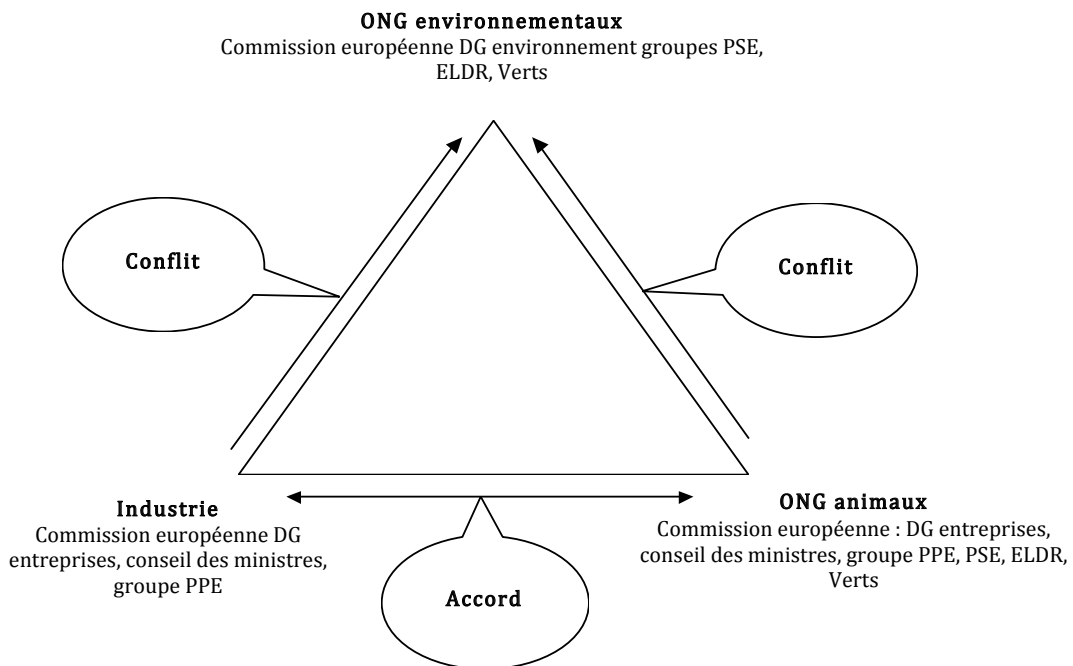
ONG environnementaux
Commission européenne DG environnement groupes PSE, ELDR, Verts

Conflit

Conflit

Industrie
Commission européenne DG entreprises, conseil des ministres, groupe PPE

Accord

ONG animaux
Commission européenne : DG entreprises, conseil des ministres, groupe PPE, PSE, ELDR, Verts